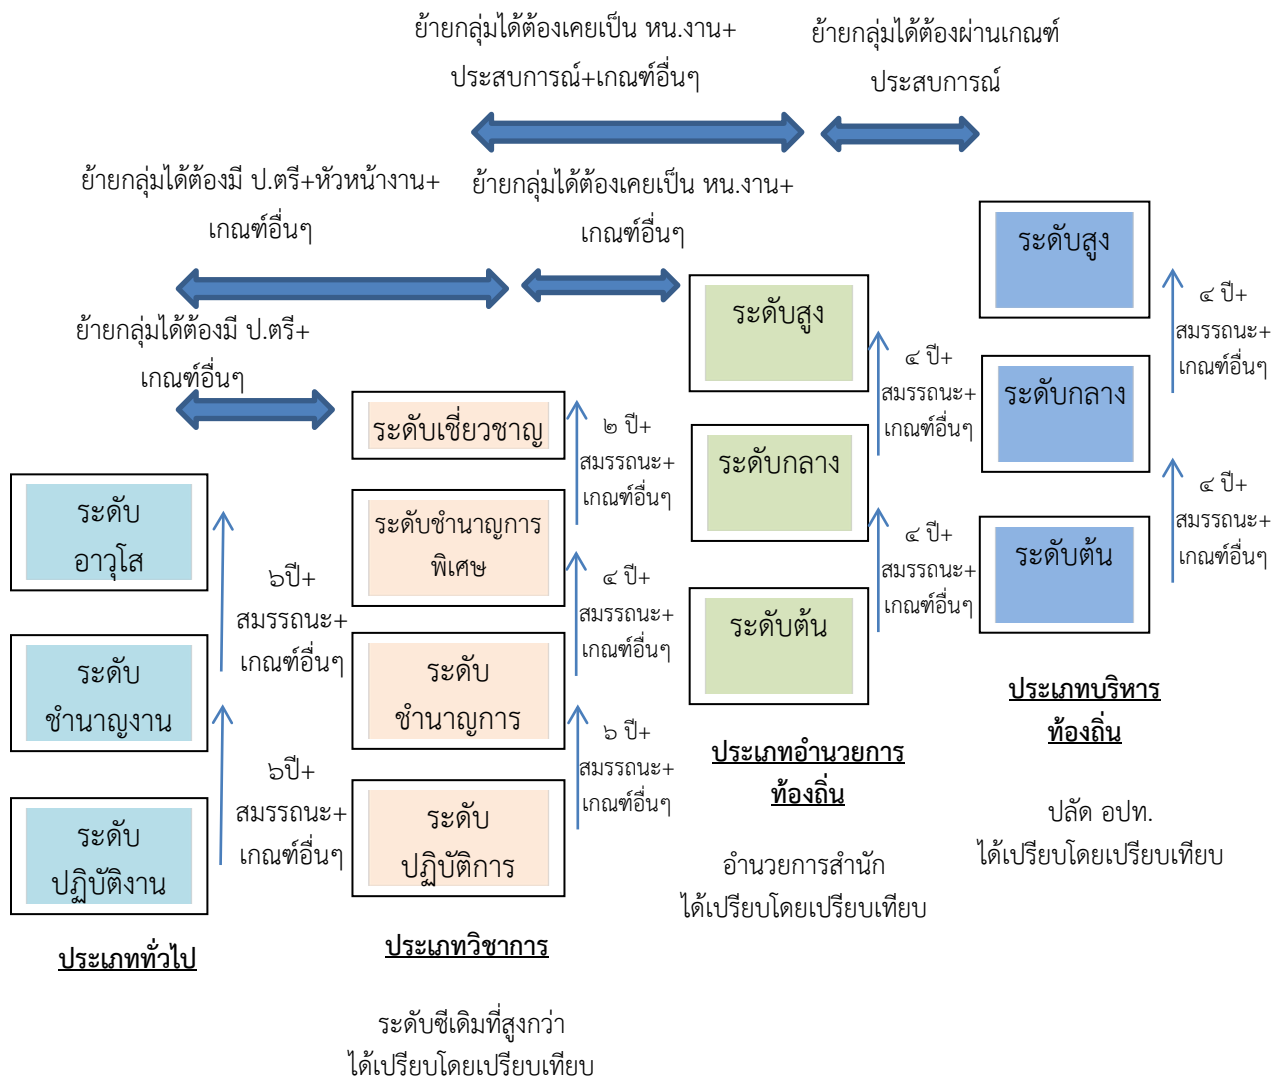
ย้ายกลุ่มได้ต้องเคยเป็น หน.งาน+ ประสบการณ์+เกณฑ์อื่นๆ

ย้ายกลุ่มได้ต้องผ่านเกณฑ์ ประสบการณ์

ย้ายกลุ่มได้ต้องมี ป.ตรี+หัวหน้างาน+ เกณฑ์อื่นๆ

ย้ายกลุ่มได้ต้องเคยเป็น หน.งาน+ เกณฑ์อื่นๆ

ย้ายกลุ่มได้ต้องมี ป.ตรี+ เกณฑ์อื่นๆ

ระดับอาวุโส

๖ปี+ สมรรถนะ+ เกณฑ์อื่นๆ

ระดับชำนาญงาน

๖ปี+ สมรรถนะ+ เกณฑ์อื่นๆ

ระดับปฏิบัติงาน

ประเภททั่วไป

ระดับเชี่ยวชาญ

๒ ปี+ สมรรถนะ+ เกณฑ์อื่นๆ

ระดับชำนาญการพิเศษ

๔ ปี+ สมรรถนะ+ เกณฑ์อื่นๆ

ระดับชำนาญการ

๖ ปี+ สมรรถนะ+ เกณฑ์อื่นๆ

ระดับปฏิบัติการ

ประเภทวิชาการ

ระดับซีเดิมที่สูงกว่า ได้เปรียบโดยเปรียบเทียบ

ระดับสูง

๔ ปี+ สมรรถนะ+ เกณฑ์อื่นๆ

ระดับกลาง

๔ ปี+ สมรรถนะ+ เกณฑ์อื่นๆ

ระดับต้น

ประเภทอำนวยการท้องถิ่น

อำนวยการสำนัก ได้เปรียบโดยเปรียบเทียบ

ระดับสูง

๔ ปี+ สมรรถนะ+ เกณฑ์อื่นๆ

ระดับกลาง

๔ ปี+ สมรรถนะ+ เกณฑ์อื่นๆ

ระดับต้น

ประเภทบริหารท้องถิ่น

ปลัด อปท. ได้เปรียบโดยเปรียบเทียบ